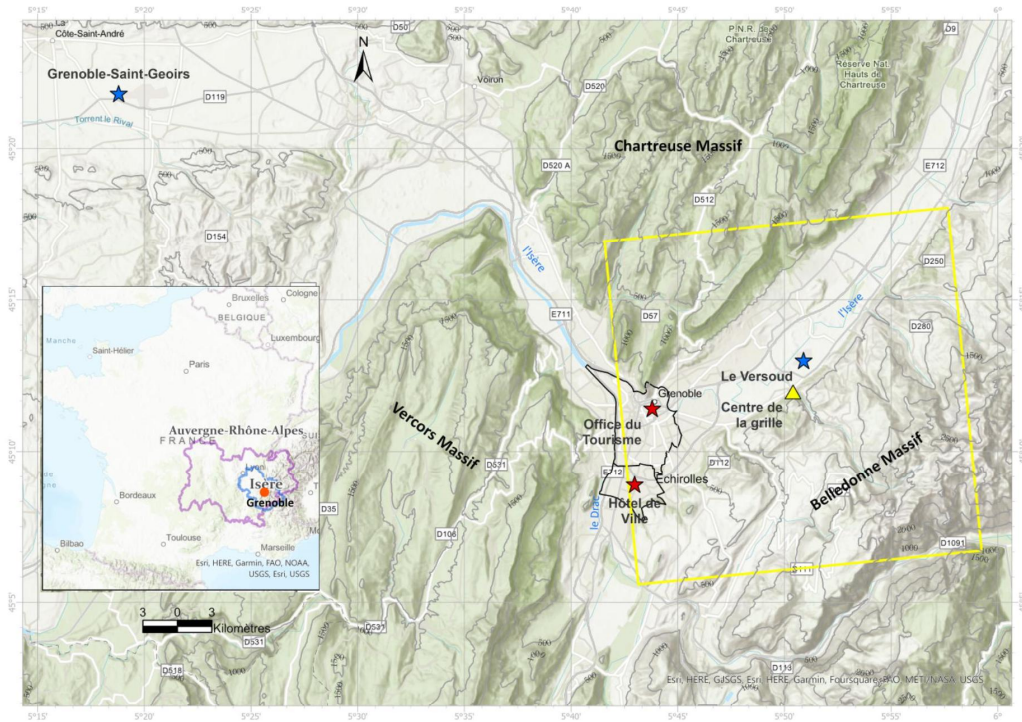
5°15' 5°20' 5°25' 5°30' 5°35' 5°40' 5°45' 5°50' 5°55' 6°

Côte-Saint-André
N
D50
Voiron
P.N.R. Chartreuse
Réserve Nat. Hauts de Chartreuse
D9
Grenoble-Saint-Geoirs
D119
Torrent le Rival
D520
45°20'
Chartreuse Massif
D520 A
E712
D512
D154
l'Isère
D250
45°15'
Bruxelles
Cologne
BELGIQUE
Luxembourg
Manche
Saint-Hélier
Paris
FRANCE
Auvergne-Rhône-Alpes
Lyon
Isère
Grenoble
Bordeaux
Toulouse
Marseille
Bilbao
Esri, HERE, Garmin, FAO, NOAA, USGS, Esri, USGS
E711
D57
l'Isère
D280
Le Versoud
Grenoble
Centre de la grille
Office du Tourisme
Vercors Massif
45°10'
D531
E712
D712
Echirolles
Belledonne Massif
D35
le Drac
Hôtel de Ville
D106
D1091
45°5'
3 0 3 Kilomètres
D531
D531
D518
D113
Esri, HERE, Garmin, Foursquare, FAO, METI/NASA, USGS
5°15' 5°20' 5°25' 5°30' 5°35' 5°40' 5°45' 5°50' 5°55'